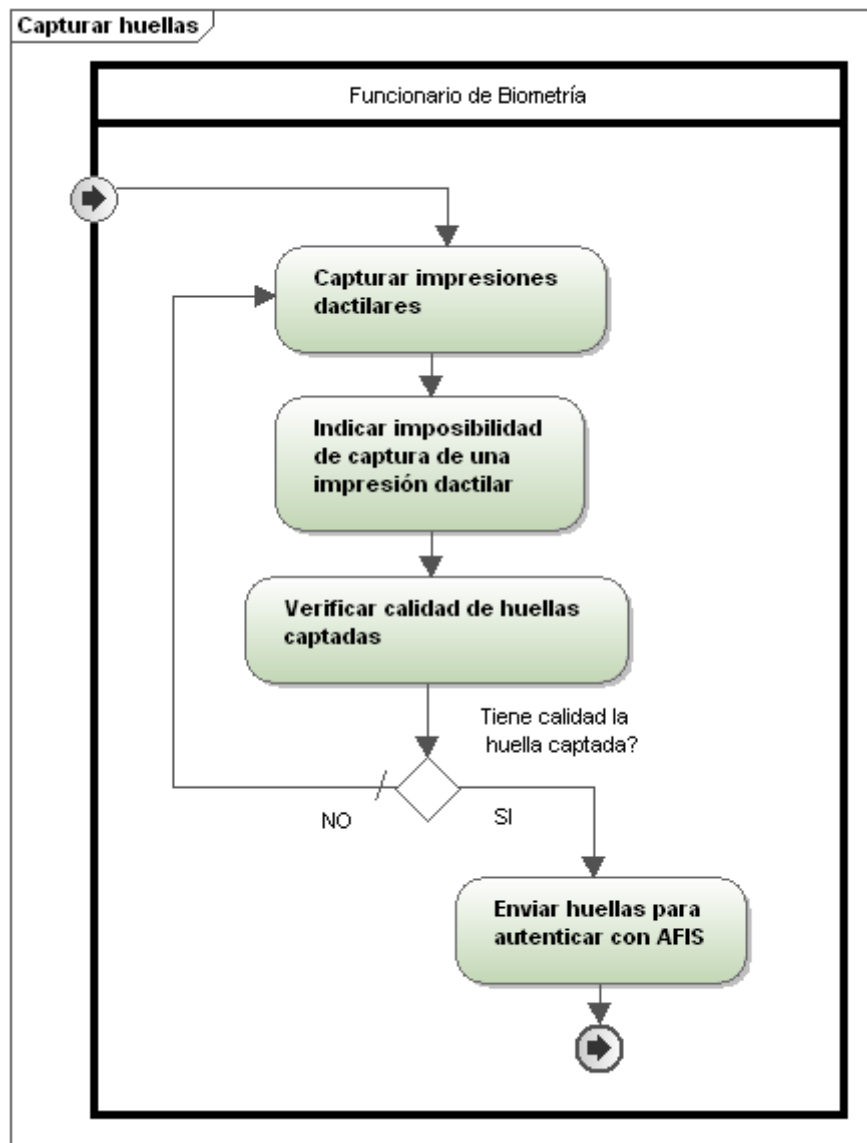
Capturar huellas

Funcionario de Biometría

Capturar impresiones dactilares

Indicar imposibilidad de captura de una impresión dactilar

Verificar calidad de huellas captadas

Tiene calidad la huella captada?

NO

SI

Enviar huellas para autenticar con AFIS